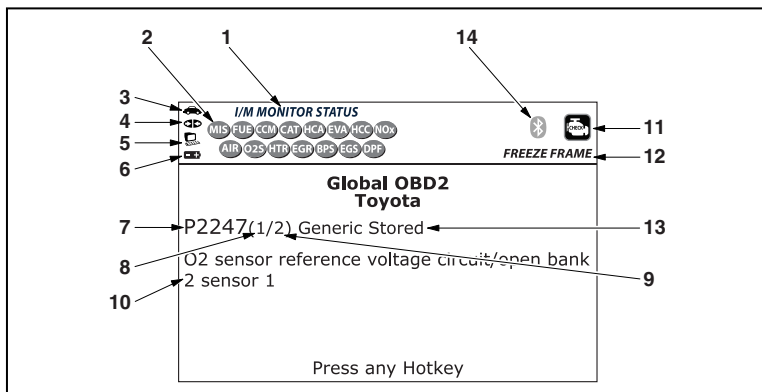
2
1
14
3
I/M MONITOR STATUS
4
MIS FUE CCM CAT HCA EVA HCC NOx
11
5
AIR O2S HTR EGR BPS EGS DPF
CHECK
6
FREEZE FRAME
12

Global OBD2
Toyota

7
P2247(1/2) Generic Stored
13
8
O2 sensor reference voltage circuit/open bank
9
10
2 sensor 1

Press any Hotkey